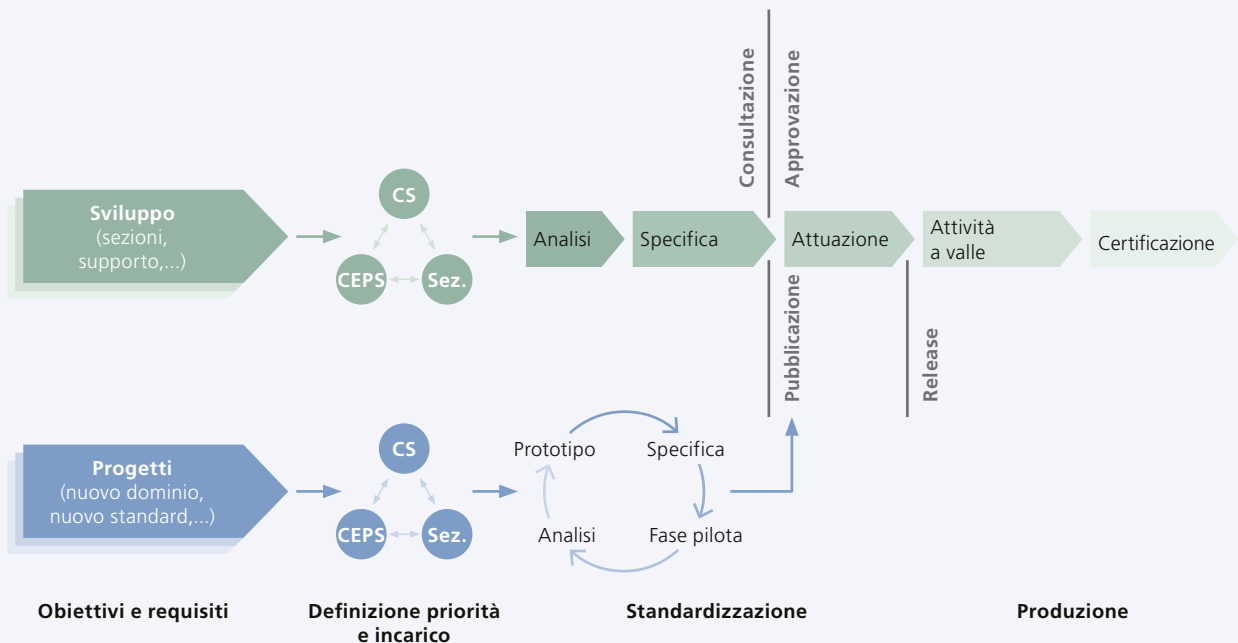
Consultazione
Approvazione

Sviluppo
(sezioni, supporto,...)

CS
CEPS
Sez.

Analisi
Specifica
Attuazione
Attività a valle
Certificazione

Pubblicazione
Release

Progetti
(nuovo dominio, nuovo standard,...)

CS
CEPS
Sez.

Prototipo
Specifica
Analisi
Fase pilota

Obiettivi e requisiti
Definizione priorità e incarico
Standardizzazione
Produzione